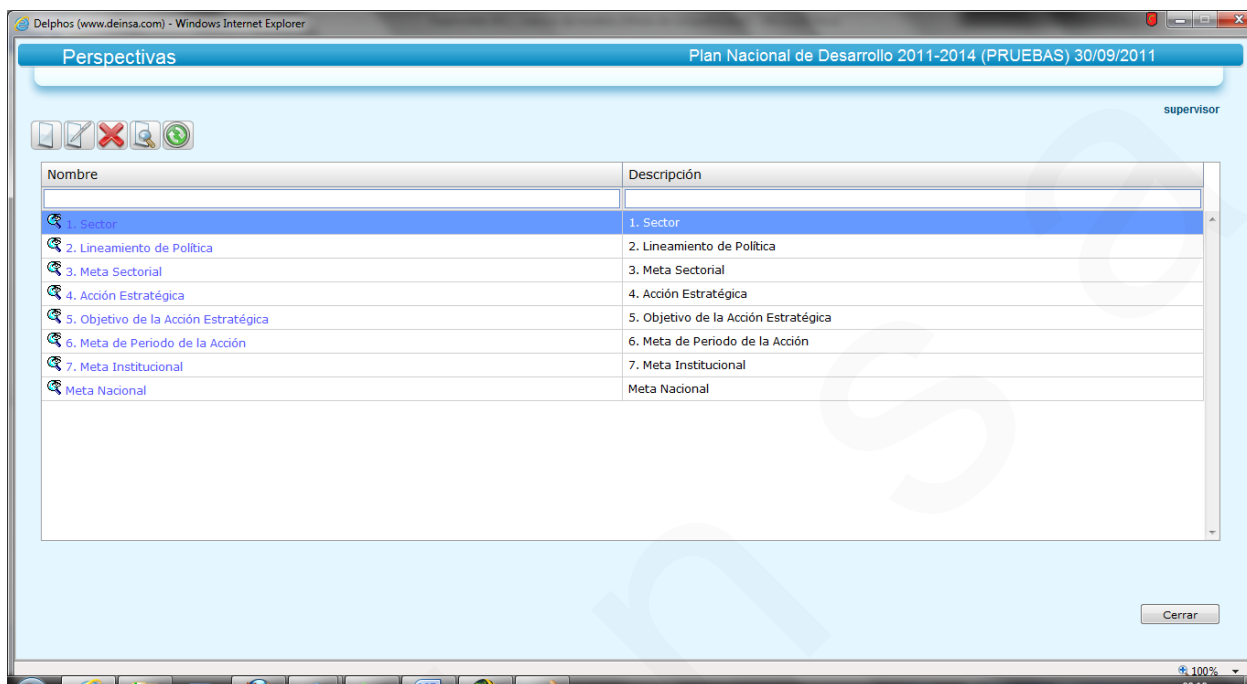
Delphos (www.deinsa.com) - Windows Internet Explorer

Perspectivas

Plan Nacional de Desarrollo 2011-2014 (PRUEBAS) 30/09/2011

supervisor

| Nombre | Descripción |
|---|---|
| 1. Sector | 1. Sector |
| 2. Lineamiento de Política | 2. Lineamiento de Política |
| 3. Meta Sectorial | 3. Meta Sectorial |
| 4. Acción Estratégica | 4. Acción Estratégica |
| 5. Objetivo de la Acción Estratégica | 5. Objetivo de la Acción Estratégica |
| 6. Meta de Periodo de la Acción | 6. Meta de Periodo de la Acción |
| 7. Meta Institucional | 7. Meta Institucional |
| Meta Nacional | Meta Nacional |

Cerrar

100%